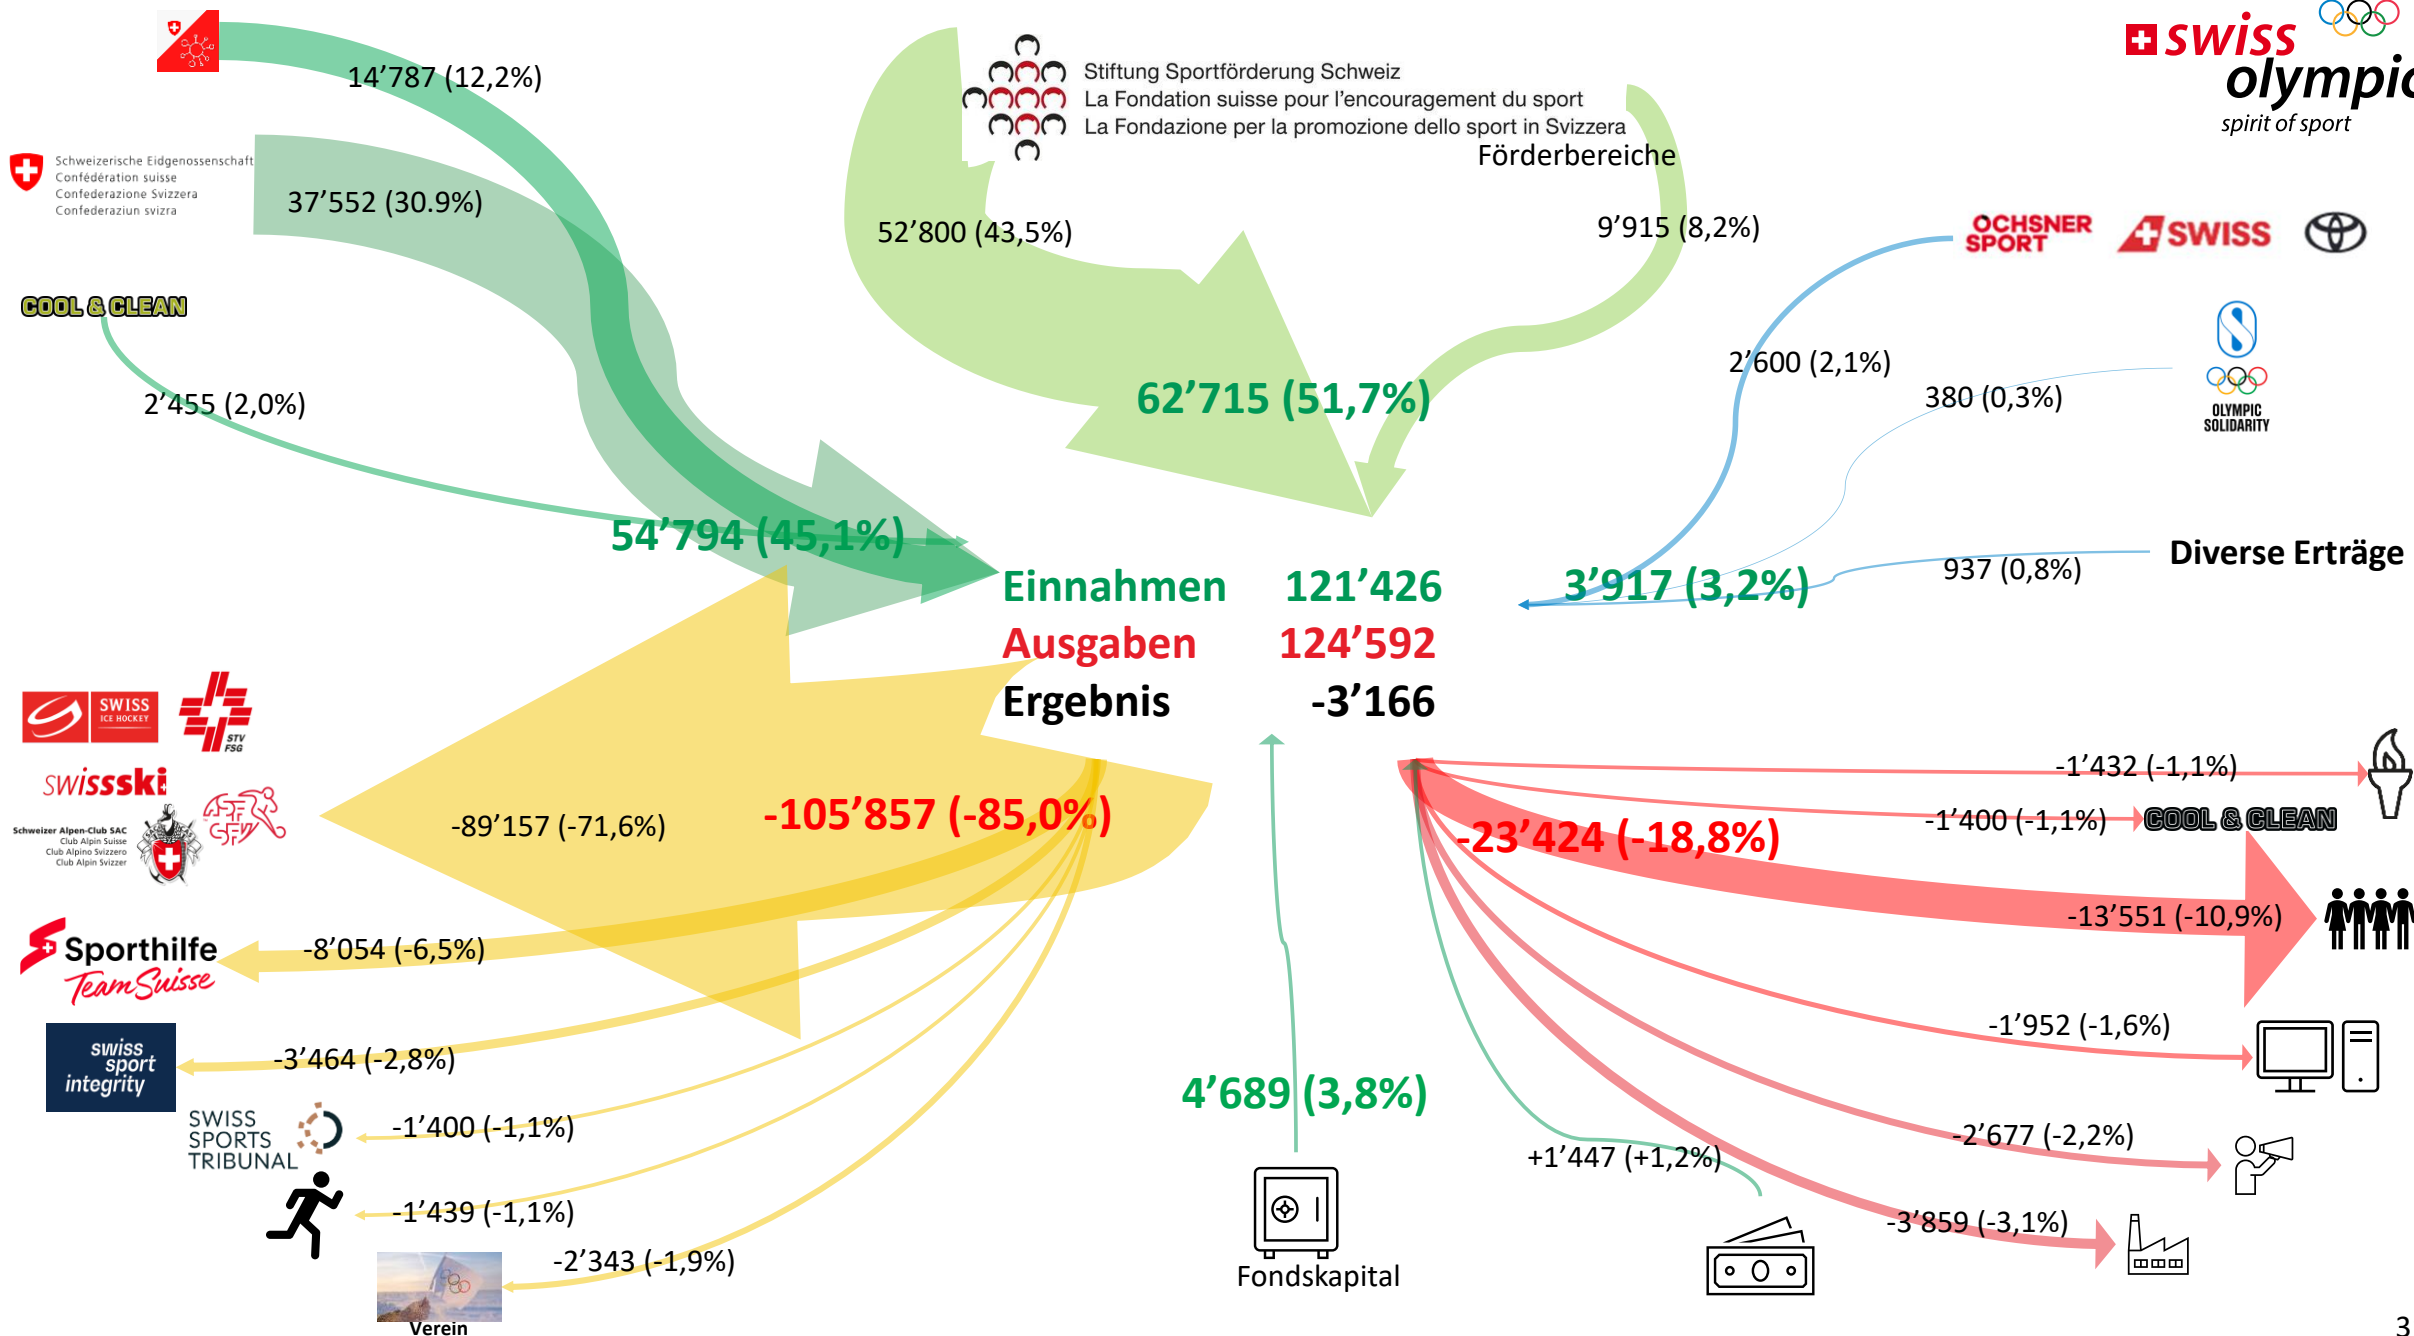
14’787 (12,2%)

Schweizerische Eidgenossenschaft
Confédération suisse
Confederazione Svizzera
Confederaziun svizra

37’552 (30.9%)

COOL & CLEAN

2’455 (2,0%)

54’794 (45,1%)

Stiftung Sportförderung Schweiz
La Fondation suisse pour l’encouragement du sport
La Fondazione per la promozione dello sport in Svizzera

Förderbereiche

52’800 (43,5%)

9’915 (8,2%)

62’715 (51,7%)

swiss olympic
spirit of sport

OCHSNER SPORT
SWISS

2’600 (2,1%)

380 (0,3%)

OLYMPIC SOLIDARITY

Diverse Erträge

937 (0,8%)

3’917 (3,2%)

| Einnahmen | 121’426 |
|---|---|
| Ausgaben | 124’592 |
| Ergebnis | -3’166 |

SWISS ICE HOCKEY
STV FSG
swissski
Schweizer Alpen-Club SAC
Club Alpin Suisse
Club Alpino Svizzero
Club Alpin Svizzer

-89’157 (-71,6%)

-105’857 (-85,0%)

Sporthilfe
Team Suisse

-8’054 (-6,5%)

swiss sport integrity

-3’464 (-2,8%)

SWISS SPORTS TRIBUNAL

-1’400 (-1,1%)

-1’439 (-1,1%)

-2’343 (-1,9%)

Verein

4’689 (3,8%)

Fondskapital

-23’424 (-18,8%)

-1’432 (-1,1%)

-1’400 (-1,1%)

COOL & CLEAN

-13’551 (-10,9%)

-1’952 (-1,6%)

-2’677 (-2,2%)

+1’447 (+1,2%)

-3’859 (-3,1%)

3